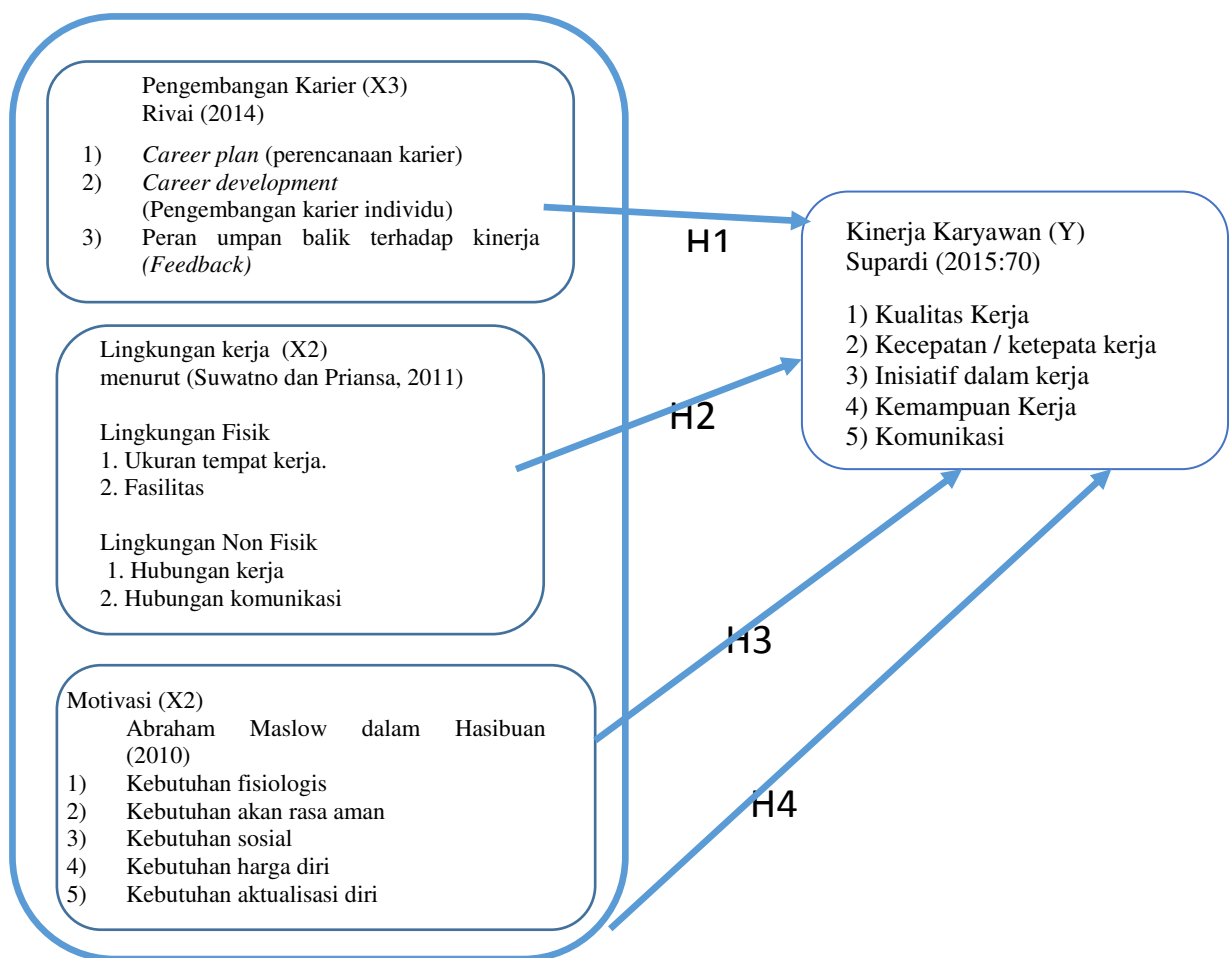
Pengembangan Karier (X3)
Rivai (2014)

1) *Career plan* (perencanaan karier)
2) *Career development* (Pengembangan karier individu)
3) Peran umpan balik terhadap kinerja *(Feedback)*

Lingkungan kerja (X2)
menurut (Suwatno dan Priansa, 2011)

Lingkungan Fisik
1. Ukuran tempat kerja.
2. Fasilitas

Lingkungan Non Fisik
1. Hubungan kerja
2. Hubungan komunikasi

Motivasi (X2)
Abraham Maslow dalam Hasibuan (2010)
1) Kebutuhan fisiologis
2) Kebutuhan akan rasa aman
3) Kebutuhan sosial
4) Kebutuhan harga diri
5) Kebutuhan aktualisasi diri

H1

H2

H3

H4

Kinerja Karyawan (Y)
Supardi (2015:70)

1) Kualitas Kerja
2) Kecepatan / ketepata kerja
3) Inisiatif dalam kerja
4) Kemampuan Kerja
5) Komunikasi